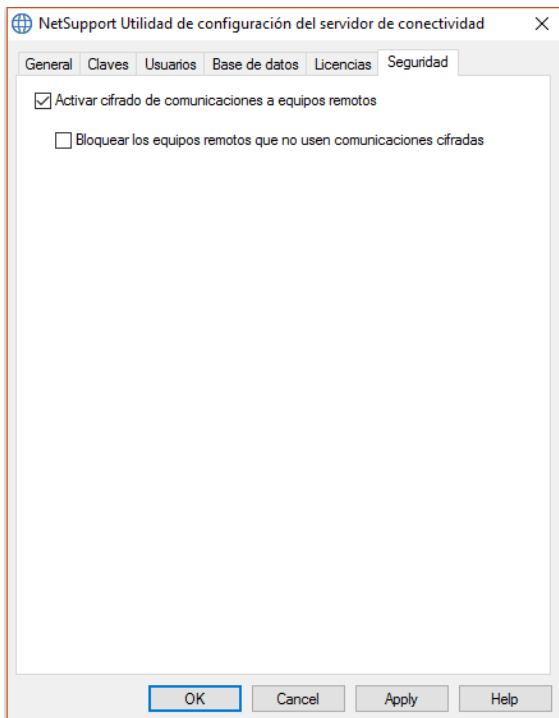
NetSupport Utilidad de configuración del servidor de conectividad

General | Claves | Usuarios | Base de datos | Licencias | Seguridad

☑ Activar cifrado de comunicaciones a equipos remotos

☐ Bloquear los equipos remotos que no usen comunicaciones cifradas

OK | Cancel | Apply | Help